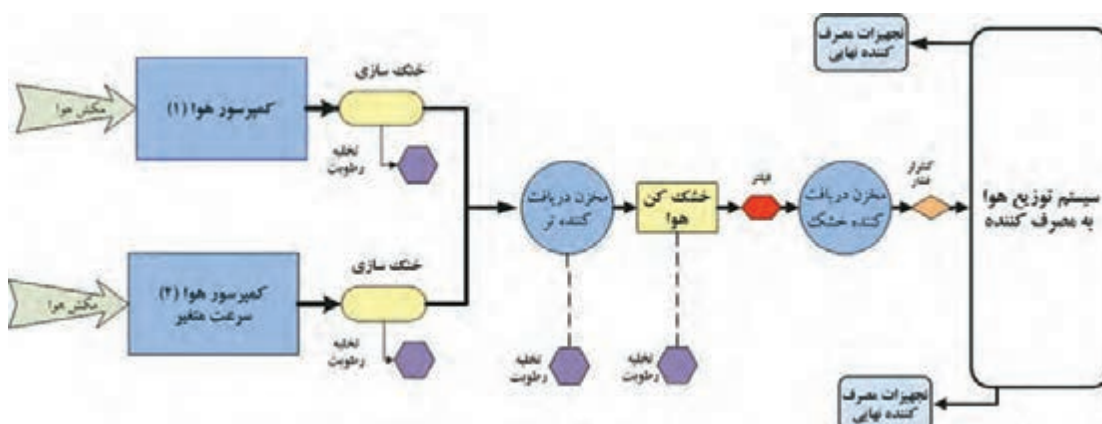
تجهیزات مصرف کننده نهایی

مکش هوا

کمپرسور هوا (۱)

خنک سازی

تخلیه رطوبت

مکش هوا

کمپرسور هوا (۲) سرعت متغیر

خنک سازی

تخلیه رطوبت

مخزن دریافت کننده تر

تخلیه رطوبت

خشک کن هوا

تخلیه رطوبت

فیلتر

مخزن دریافت کننده خشک

کنترل فشار

سیستم توزیع هوا به مصرف کننده

تجهیزات مصرف کننده نهایی